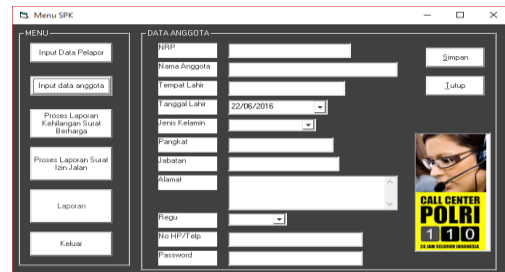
Menu SPK

MENU

Input Data Pelapor

Input data anggota

Proses Laporan Kehilangan Surat Berharga

Proses Laporan Surat Izin Jalan

Laporan

Keluar

DATA ANGGOTA

NRP

Nama Anggota

Tempat Lahir

Tanggal Lahir

22/06/2016

Jenis Kelamin

Pangkat

Jabatan

Alamat

Regu

No HP/Telp

Password

Simpan

Tutup

CALL CENTER

POLRI

1 1 0

24 JAM SELURUH INDONESIA